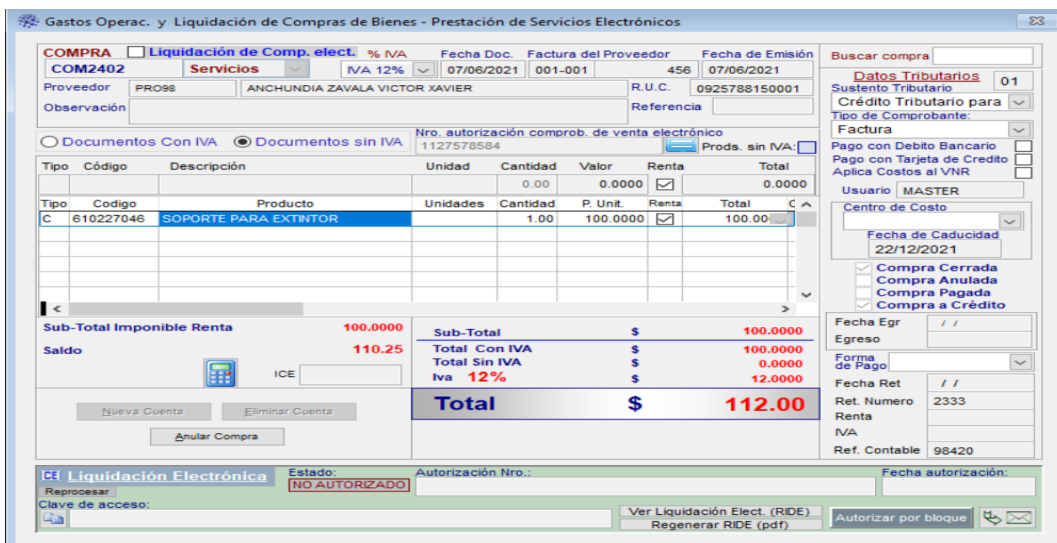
Gastos Operac. y Liquidación de Compras de Bienes - Prestación de Servicios Electrónicos

COMPRA Liquidación de Comp. elect. % IVA Fecha Doc. Factura del Proveedor Fecha de Emisión
COM2402 Servicios IVA 12% 07/06/2021 001-001 456 07/06/2021
Proveedor PRO98 ANCHUNDIA ZAVALA VICTOR XAVIER R.U.C. 0925788150001
Observación Referencia

Buscar compra
Datos Tributarios 01
Sustento Tributario
Crédito Tributario para
Tipo de Comprobante
Factura
Pago con Debito Bancario
Pago con Tarjeta de Credito
Aplica Costos al VNR
Usuario MASTER
Centro de Costo
Fecha de Caducidad
22/12/2021
Compra Cerrada
Compra Anulada
Compra Pagada
Compra a Crédito

Documentos Con IVA Documentos sin IVA
Nro. autorización comprob. de venta electrónico
1127578584
Prods. sin IVA:

| Tipo | Código | Descripción | Unidad | Cantidad | Valor | Renta | Total |
|---|---|---|---|---|---|---|---|
| | | | | 0.00 | 0.0000 | | 0.0000 |

| Tipo | Codigo | Producto | Unidades | Cantidad | P. Unit. | Renta | Total |
|---|---|---|---|---|---|---|---|
| C | 610227046 | SOPORTE PARA EXTINTOR | | 1.00 | 100.0000 | | 100.00 |

Sub-Total Imponible Renta 100.0000
Saldo 110.25
ICE

Sub-Total $ 100.0000
Total Con IVA $ 100.0000
Total Sin IVA $ 0.0000
Iva 12% $ 12.0000
Total $ 112.00

Nueva Cuenta Eliminar Cuenta
Anular Compra

Fecha Egr / /
Egreso
Forma de Pago
Fecha Ret / /
Ret. Numero 2333
Renta
IVA
Ref. Contable 98420

Liquidación Electrónica Estado: NO AUTORIZADO Autorización Nro.: Fecha autorización:
Reprocesar
Clave de acceso:
Ver Liquidación Elect. (RIDE)
Regenerar RIDE (pdf)
Autorizar por bloque